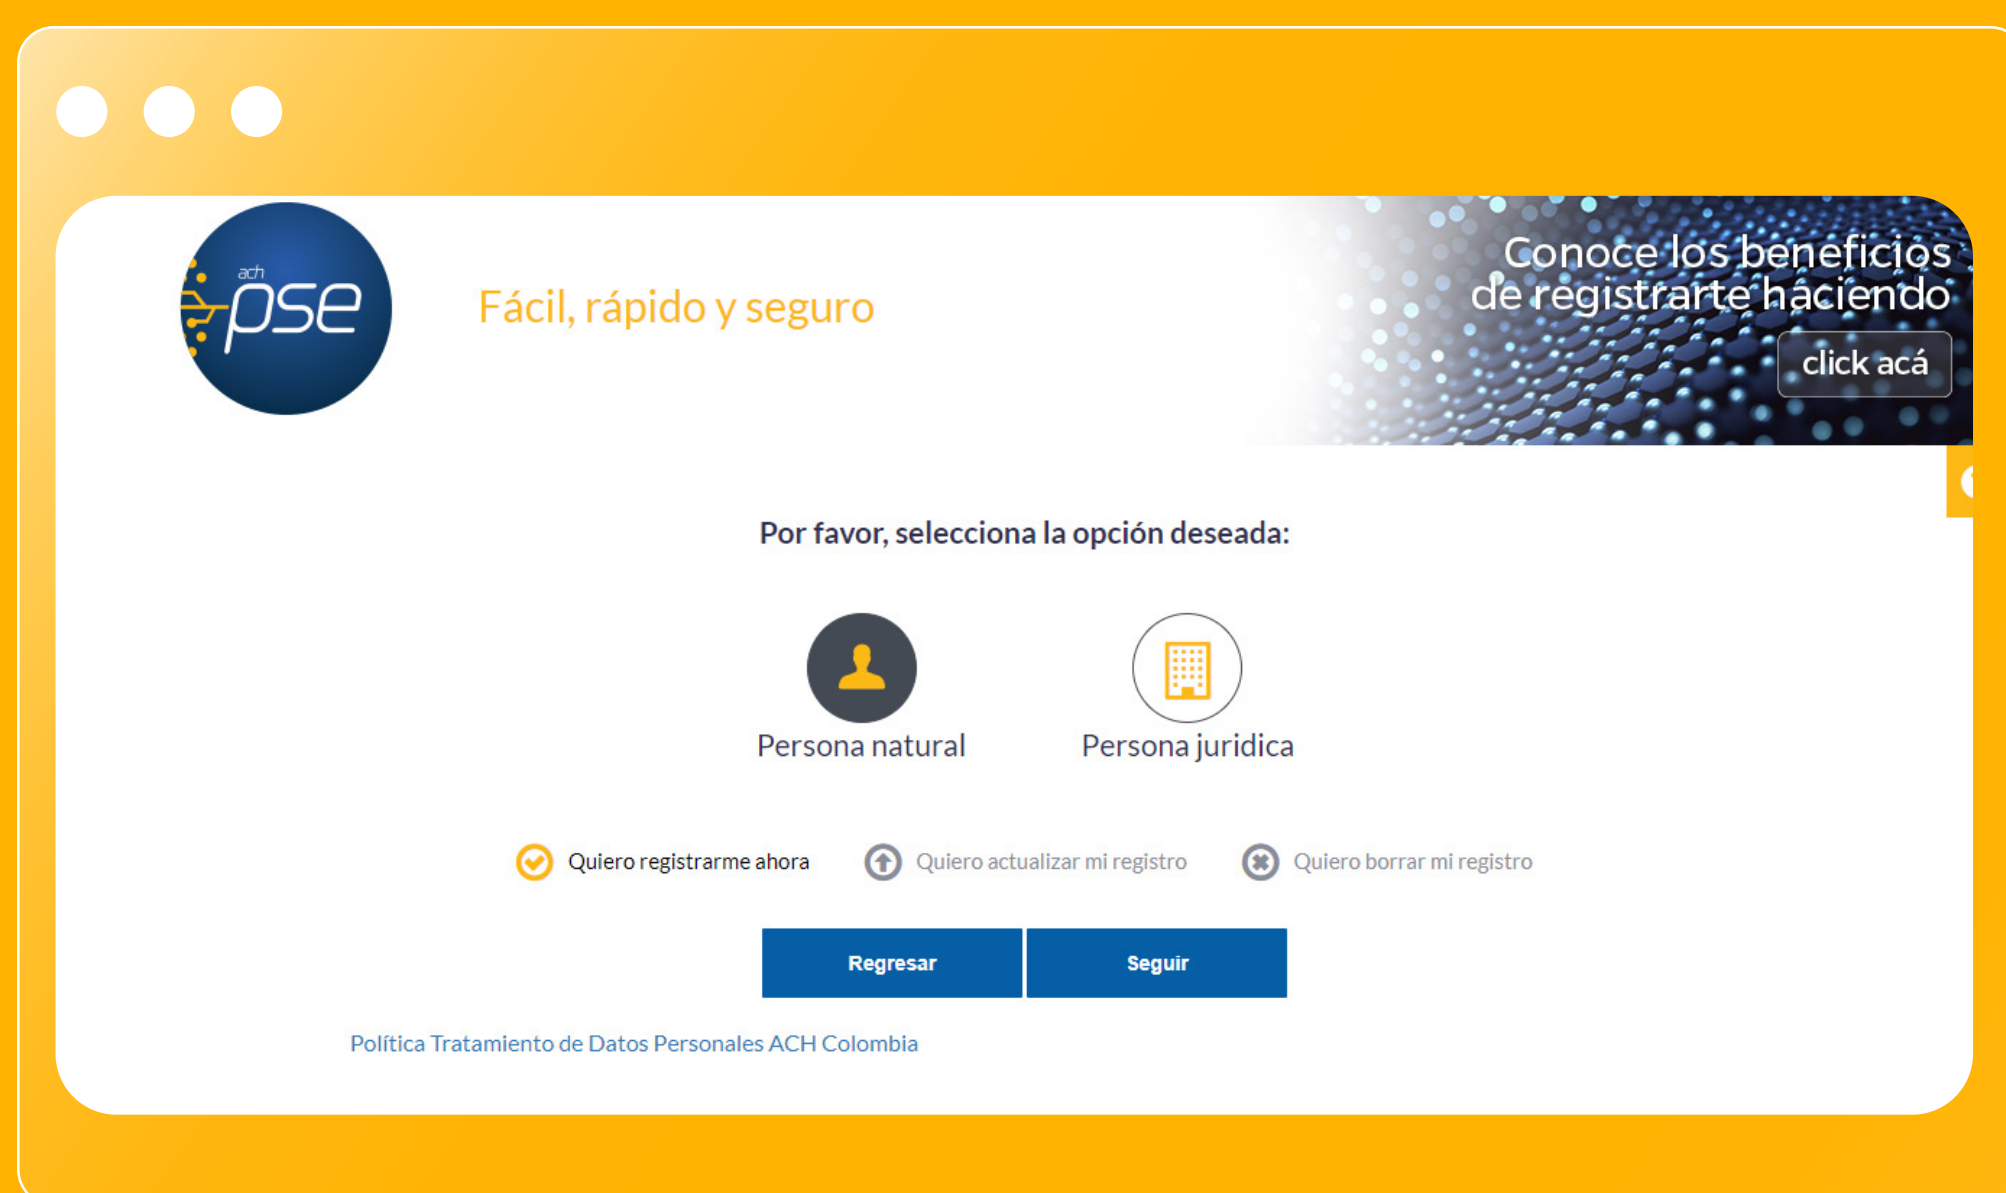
ach pse

Fácil, rápido y seguro

Conoce los beneficios de registrarte haciendo

click acá

Por favor, selecciona la opción deseada:

Persona natural

Persona juridica

Quiero registrarme ahora

Quiero actualizar mi registro

Quiero borrar mi registro

Regresar

Seguir

Política Tratamiento de Datos Personales ACH Colombia